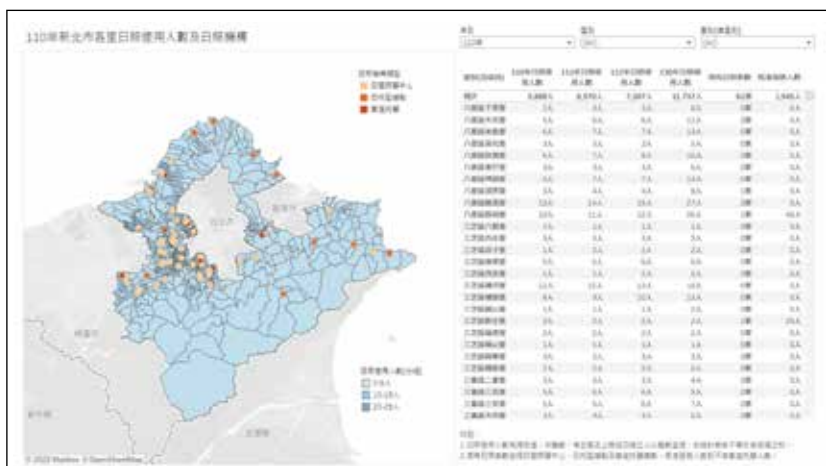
110年新北市各里日照使用人數及日照機構

年度
110年

區別
(All)

里別(村里名稱)
(All)

日照機構類型
日間照顧中心
巷弄長照站
家庭托顧

日照使用人數(分組)
0-5人
5-15人
15-25人

| 里別(村里名稱) | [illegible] | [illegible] | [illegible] | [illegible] | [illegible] | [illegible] |
|---|---|---|---|---|---|---|
| 總計 | 3,888人 | 8,570人 | 7,097人 | 11,797人 | 82家 | 2,946人 |
| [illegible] | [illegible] | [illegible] | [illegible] | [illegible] | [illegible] | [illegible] |

© 2022 Mapbox © OpenStreetMap

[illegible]